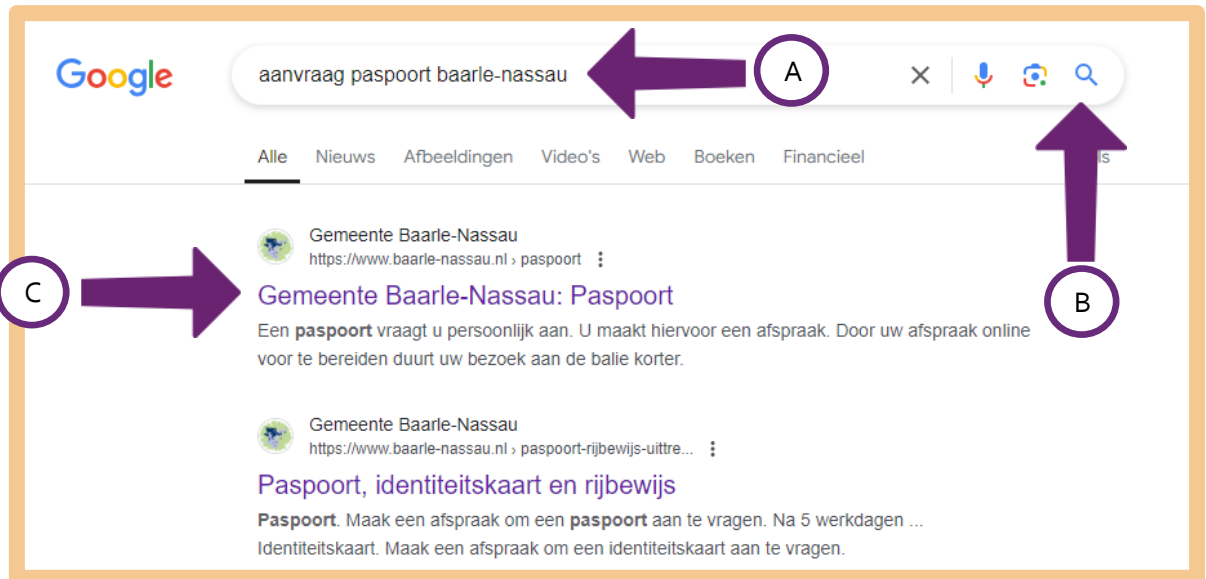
Google

aanvraag paspoort baarle-nassau

A

Alle Nieuws Afbeeldingen Video's Web Boeken Financieel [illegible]ls

Gemeente Baarle-Nassau
https://www.baarle-nassau.nl › paspoort

C

Gemeente Baarle-Nassau: Paspoort

B

Een **paspoort** vraagt u persoonlijk aan. U maakt hiervoor een afspraak. Door uw afspraak online voor te bereiden duurt uw bezoek aan de balie korter.

Gemeente Baarle-Nassau
https://www.baarle-nassau.nl › paspoort-rijbewijs-uittre...

Paspoort, identiteitskaart en rijbewijs

**Paspoort**. Maak een afspraak om een **paspoort** aan te vragen. Na 5 werkdagen ... Identiteitskaart. Maak een afspraak om een identiteitskaart aan te vragen.